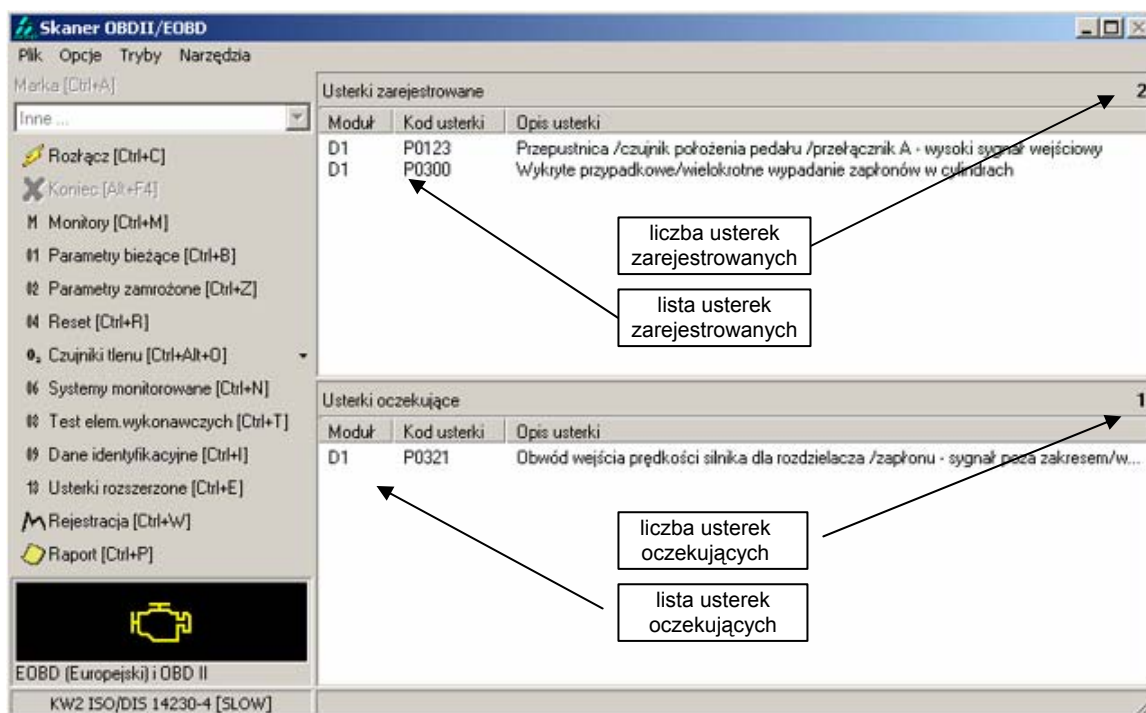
Skaner OBDII/EOBD

Plik Opcje Tryby Narzędzia

Marka [Ctrl+A]

Inne ...

Rozłącz [Ctrl+C]

Koniec [Alt+F4]

Monitory [Ctrl+M]

Parametry bieżące [Ctrl+B]

Parametry zamrożone [Ctrl+Z]

Reset [Ctrl+R]

Czujniki tlenu [Ctrl+Alt+O]

Systemy monitorowane [Ctrl+N]

Test elem.wykonawczych [Ctrl+T]

Dane identyfikacyjne [Ctrl+I]

Usterki rozszerzone [Ctrl+E]

Rejestracja [Ctrl+W]

Raport [Ctrl+P]

EOBD (Europejski) i OBD II

KW2 ISO/DIS 14230-4 [SLOW]

Usterki zarejestrowane

2

| Moduł | Kod usterki | Opis usterki |
|---|---|---|
| D1 | P0123 | Przepustnica /czujnik położenia pedału /przełącznik A - wysoki sygnał wejściowy |
| D1 | P0300 | Wykryte przypadkowe/wielokrotne wypadanie zapłonów w cylindrach |

liczba usterek zarejestrowanych

lista usterek zarejestrowanych

Usterki oczekujące

1

| Moduł | Kod usterki | Opis usterki |
|---|---|---|
| D1 | P0321 | Obwód wejścia prędkości silnika dla rozdzielacza /zapłonu - sygnał poza zakresem/w... |

liczba usterek oczekujących

lista usterek oczekujących